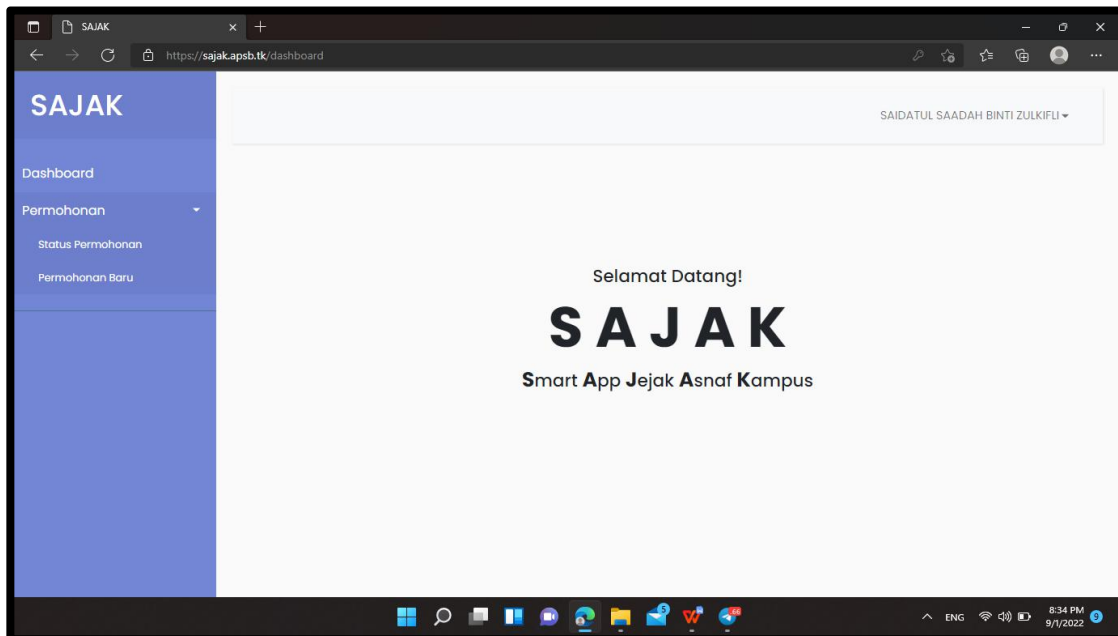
SAJAK
https://sajak.apsb.tk/dashboard

SAJAK

Dashboard
Permohonan
Status Permohonan
Permohonan Baru

SAIDATUL SAADAH BINTI ZULKIFLI

Selamat Datang!

SAJAK

Smart App Jejak Asnaf Kampus

5
66
ENG
8:34 PM
9/1/2022
9